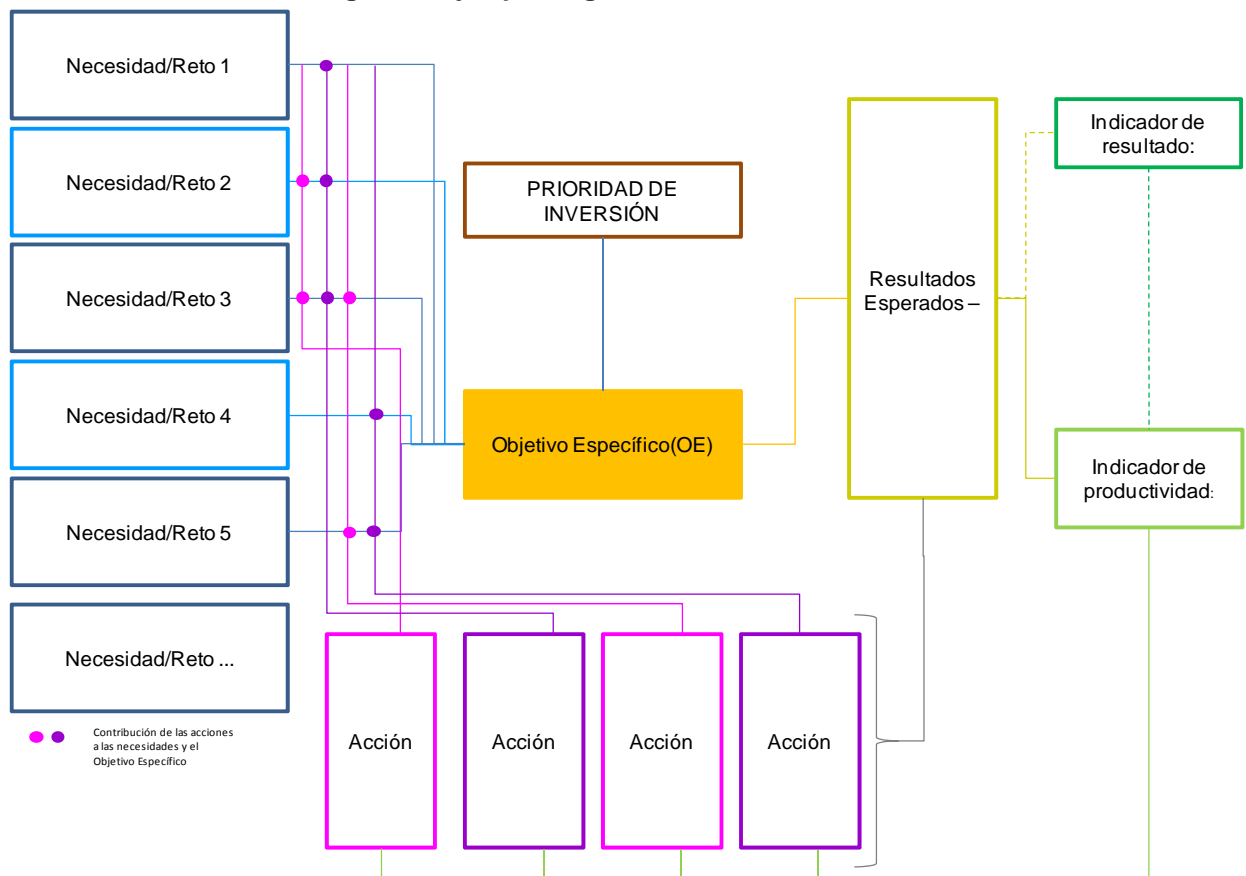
Necesidad/Reto 1

Necesidad/Reto 2

Necesidad/Reto 3

Necesidad/Reto 4

Necesidad/Reto 5

Necesidad/Reto ...

Contribución de las acciones a las necesidades y el Objetivo Específico

PRIORIDAD DE INVERSIÓN

Objetivo Específico(OE)

Resultados Esperados –

Indicador de resultado:

Indicador de productividad:

Acción

Acción

Acción

Acción